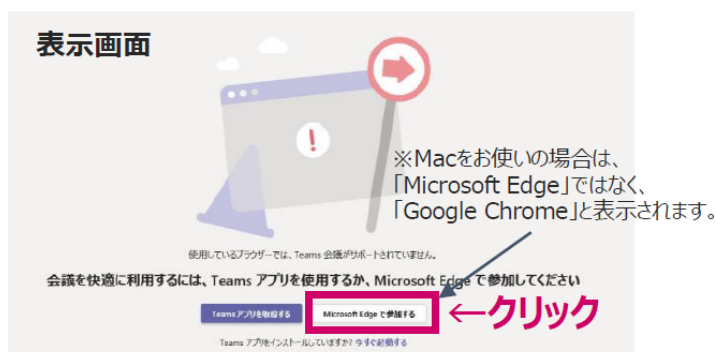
表示画面

※Macをお使いの場合は、「Microsoft Edge」ではなく、「Google Chrome」と表示されます。

使用しているブラウザーでは、Teams 会議がサポートされていません。

会議を快適に利用するには、Teams アプリを使用するか、Microsoft Edge で参加してください

Teams アプリを取得する

Microsoft Edge で参加する

←クリック

Teams アプリをインストールしていますか? 今すぐ起動する